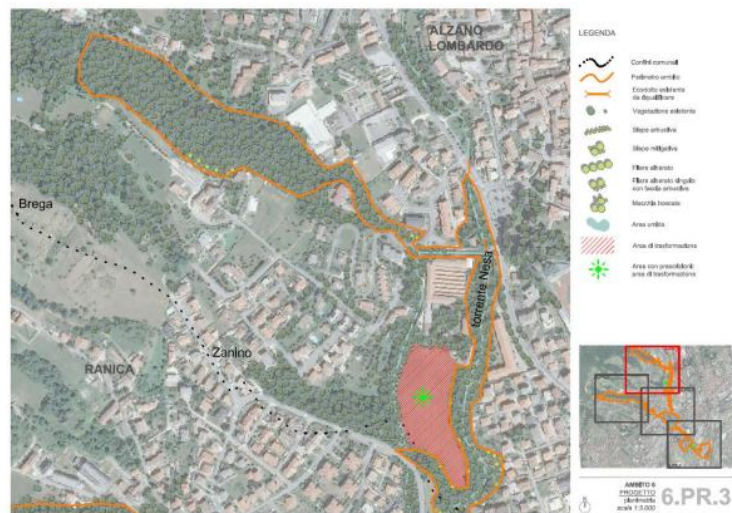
ALZANO LOMBARDO

Brega

Zanino

RANICA

Torrente Nesa

LEGENDA

Confini comunali

Perimetro ambito

Corridoio esistente da riqualificare

Vegetazione esistente

Siepe arbustiva

Siepe mitigativa

Filare alberato

Filare alberato singolo con fascia arbustiva

Macchia boscata

Area umida

Area di trasformazione

Area con presidiente area di trasformazione

AMBITO 6
PROGETTO
planimetria
scala 1:3.000

6.PR.3